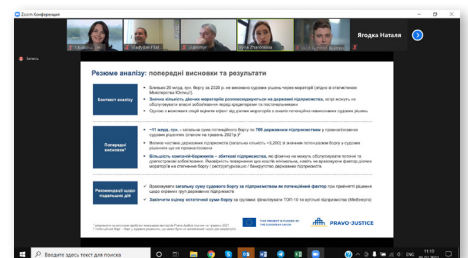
Zoom Конференция

Ягодка Наталя

Запись

Резюме аналізу: попередні висновки та результати

Контекст аналізу

Близько 29 млрд. грн. боргу за 2020 р. не виконано судових рішень через мораторії (згідно зі статистикою Міністерства Юстиції)

Значна кількість діючих мораторіїв розповсюджуються на державні підприємства, котрі можуть не обслуговувати жодні зобов'язання перед кредиторами та постачальниками

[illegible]

Попередні висновки

~11 млрд. грн. – загальна сума потенційного боргу по 786 державним підприємствам у прив'язці до невиконаних судових рішень (станом на травень 2021 р.)

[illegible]

Більшість компаній-боржників – збиткові підприємства, які фізично не можуть обслуговувати потоки та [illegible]

Рекомендації щодо подальших дій

Врахувати загальну суму судового боргу за підприємствами як потенційний фактор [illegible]

Забезпечити оцінку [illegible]

PRAVO-JUSTICE

Введите здесь текст для поиска

11:13
ENG